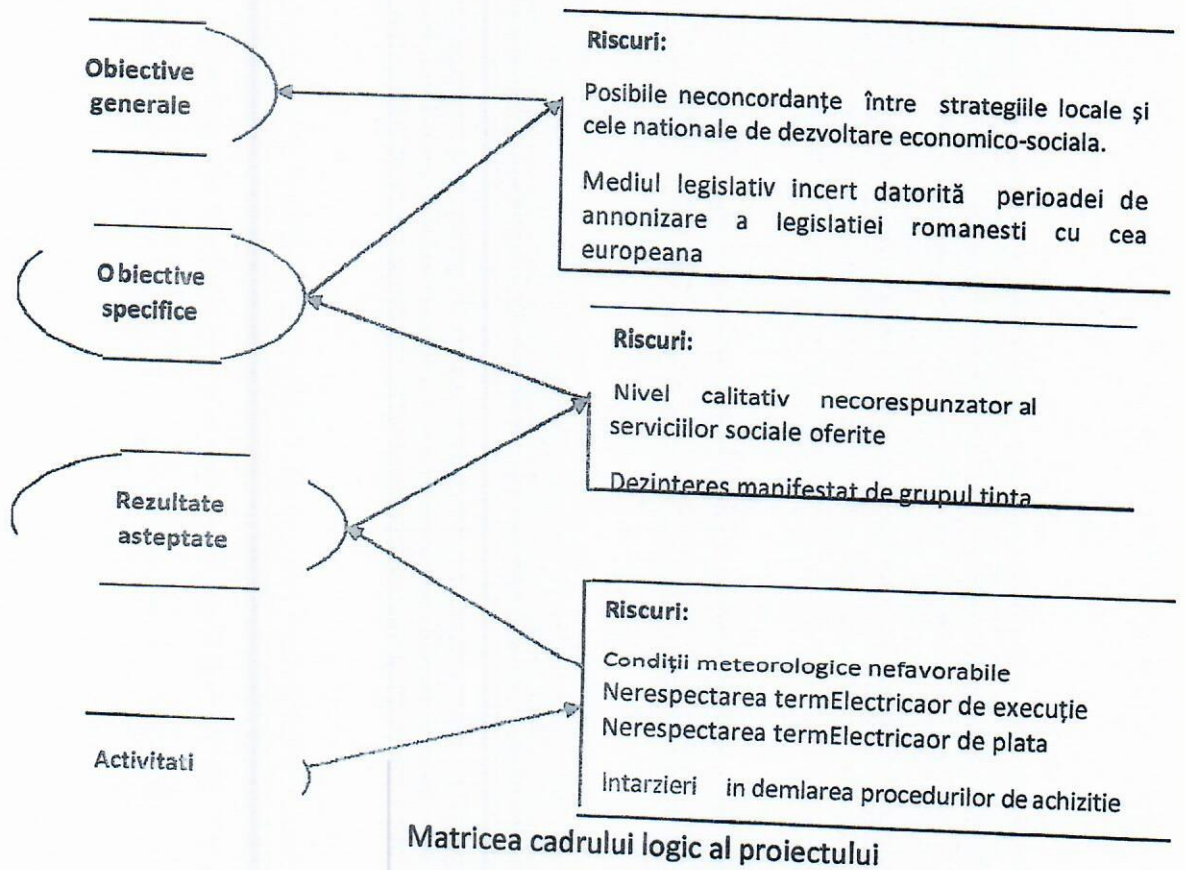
Obiective generale

O biective specifice

Rezultate asteptate

Activitati

Riscuri:

Posibile neconcordanțe între strategiile locale și cele nationale de dezvoltare economico-sociala.

Mediul legislativ incert datorită perioadei de annonizare a legislatiei romanesti cu cea europeana

Riscuri:

Nivel calitativ necorespunzator al serviciilor sociale oferite

Dezinteres manifestat de grupul tinta

Riscuri:

Condiții meteorologice nefavorabile
Nerespectarea termElectricaor de execuție
Nerespectarea termElectricaor de plata

Intarzieri in demlarea procedurilor de achizitie

Matricea cadrului logic al proiectului